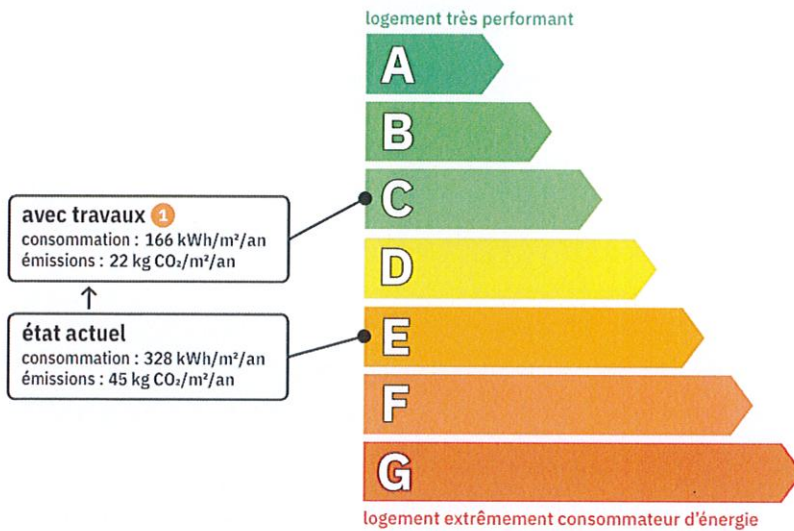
logement très performant

A

B

C

D

E

F

G

logement extrêmement consommateur d'énergie

avec travaux 1
consommation : 166 kWh/m²/an
émissions : 22 kg $CO_2$/m²/an

↑

état actuel
consommation : 328 kWh/m²/an
émissions : 45 kg $CO_2$/m²/an